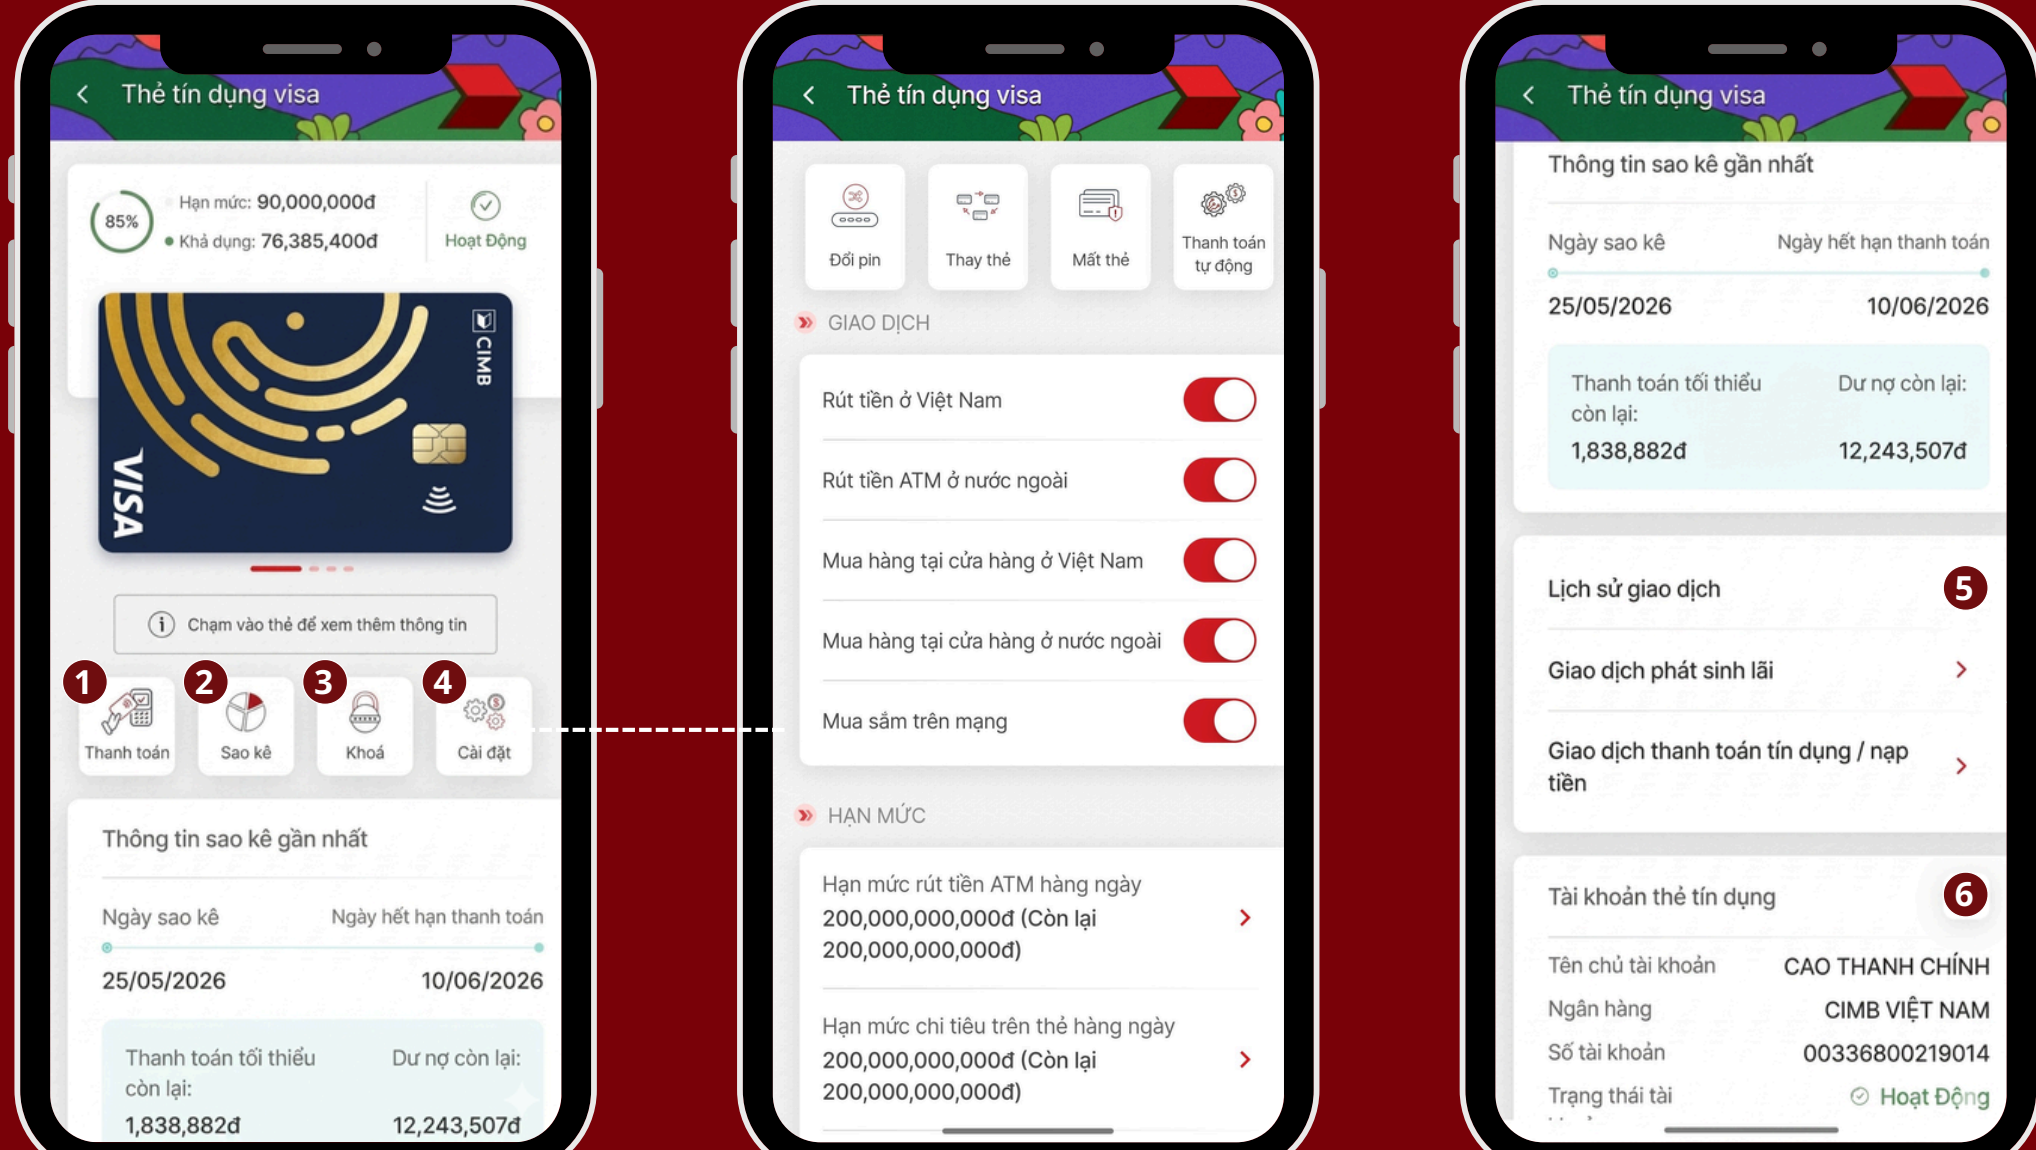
Thẻ tín dụng visa

85%
Hạn mức: 90,000,000đ
Khả dụng: 76,385,400đ
Hoạt Động

CIMB
VISA

Chạm vào thẻ để xem thêm thông tin

1 Thanh toán
2 Sao kê
3 Khoá
4 Cài đặt

Thông tin sao kê gần nhất
Ngày sao kê
Ngày hết hạn thanh toán
25/05/2026
10/06/2026
Thanh toán tối thiểu còn lại:
1,838,882đ
Dư nợ còn lại:
12,243,507đ

Thẻ tín dụng visa

Đổi pin
Thay thẻ
Mất thẻ
Thanh toán tự động

GIAO DỊCH
Rút tiền ở Việt Nam
Rút tiền ATM ở nước ngoài
Mua hàng tại cửa hàng ở Việt Nam
Mua hàng tại cửa hàng ở nước ngoài
Mua sắm trên mạng

HẠN MỨC
Hạn mức rút tiền ATM hàng ngày
200,000,000,000đ (Còn lại 200,000,000,000đ)
Hạn mức chi tiêu trên thẻ hàng ngày
200,000,000,000đ (Còn lại 200,000,000,000đ)

Thẻ tín dụng visa

Thông tin sao kê gần nhất
Ngày sao kê
Ngày hết hạn thanh toán
25/05/2026
10/06/2026
Thanh toán tối thiểu còn lại:
1,838,882đ
Dư nợ còn lại:
12,243,507đ

Lịch sử giao dịch 5
Giao dịch phát sinh lãi
Giao dịch thanh toán tín dụng / nạp tiền

Tài khoản thẻ tín dụng 6
Tên chủ tài khoản CAO THANH CHÍNH
Ngân hàng CIMB VIỆT NAM
Số tài khoản 00336800219014
Trạng thái tài Hoạt Động